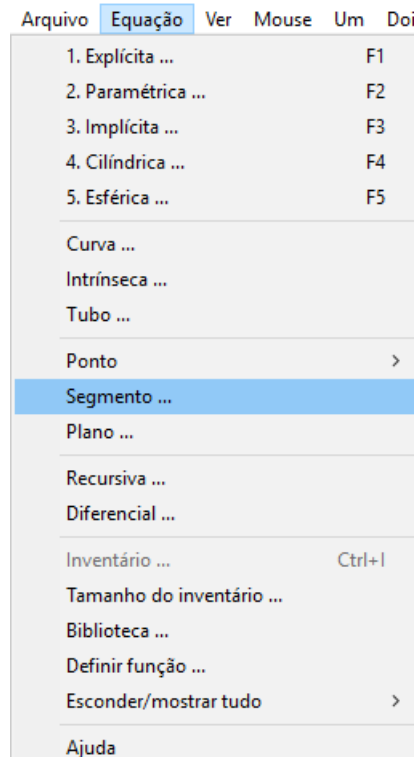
Arquivo Equação Ver Mouse Um Doi

1. Explícita ... F1
2. Paramétrica ... F2
3. Implícita ... F3
4. Cilíndrica ... F4
5. Esférica ... F5

Curva ...
Intrínseca ...
Tubo ...

Ponto >
Segmento ...
Plano ...

Recursiva ...
Diferencial ...

Inventário ... Ctrl+I
Tamanho do inventário ...
Biblioteca ...
Definir função ...
Esconder/mostrar tudo >

Ajuda